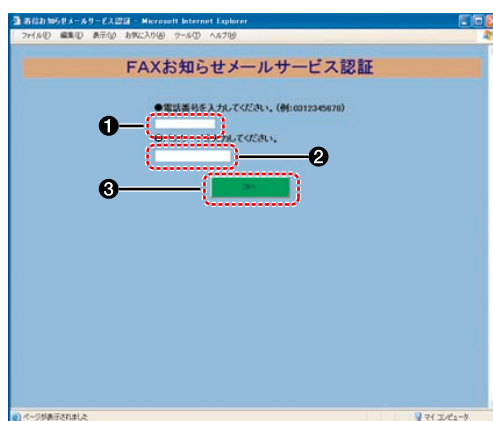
着信お知らせメールサービス認証 - Microsoft Internet Explorer

ファイル(F) 編集(E) 表示(V) お気に入り(A) ツール(T) ヘルプ(H)

FAXお知らせメールサービス認証

●電話番号を入力してください。(例:0312345678)

❶

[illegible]力してください。

❷

❸

次へ

ページが表示されました

マイ コンピュータ